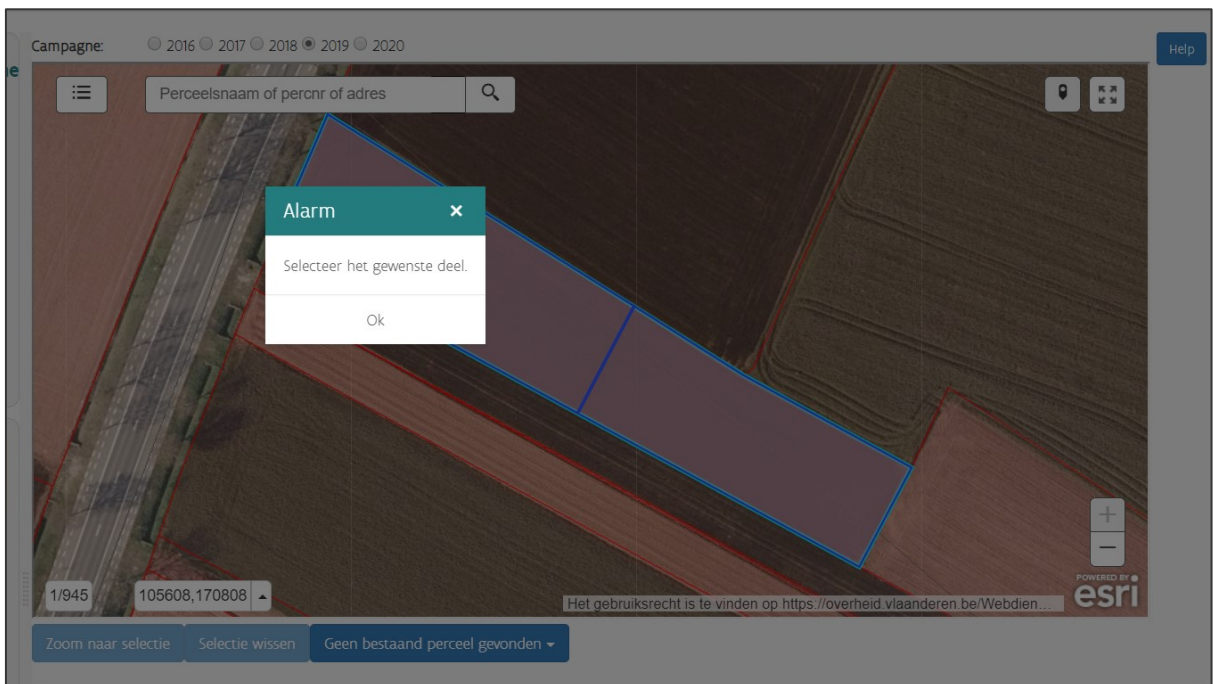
Campagne: 2016 2017 2018 2019 2020

Help

Perceelsnaam of percnr of adres

Alarm ×

Selecteer het gewenste deel.

Ok

+
—

1/945 105608,170808

Het gebruiksrecht is te vinden op https://overheid.vlaanderen.be/Webdien…

POWERED BY esri

Zoom naar selectie Selectie wissen Geen bestaand perceel gevonden